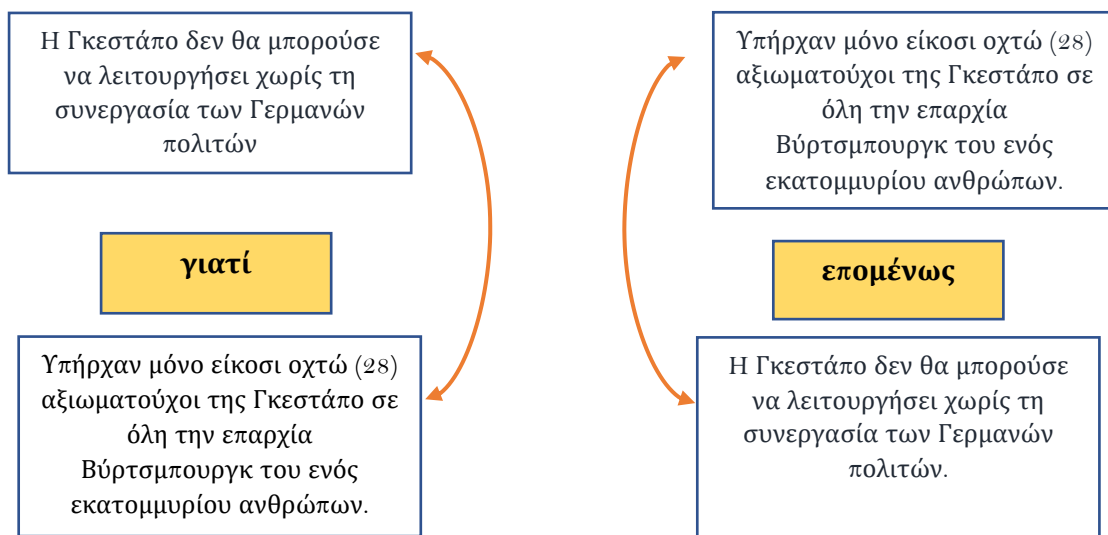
Η Γκεστάπο δεν θα μπορούσε να λειτουργήσει χωρίς τη συνεργασία των Γερμανών πολιτών

γιατί

Υπήρχαν μόνο είκοσι οχτώ (28) αξιωματούχοι της Γκεστάπο σε όλη την επαρχία Βύρτσμπουργκ του ενός εκατομμυρίου ανθρώπων.

Υπήρχαν μόνο είκοσι οχτώ (28) αξιωματούχοι της Γκεστάπο σε όλη την επαρχία Βύρτσμπουργκ του ενός εκατομμυρίου ανθρώπων.

επομένως

Η Γκεστάπο δεν θα μπορούσε να λειτουργήσει χωρίς τη συνεργασία των Γερμανών πολιτών.